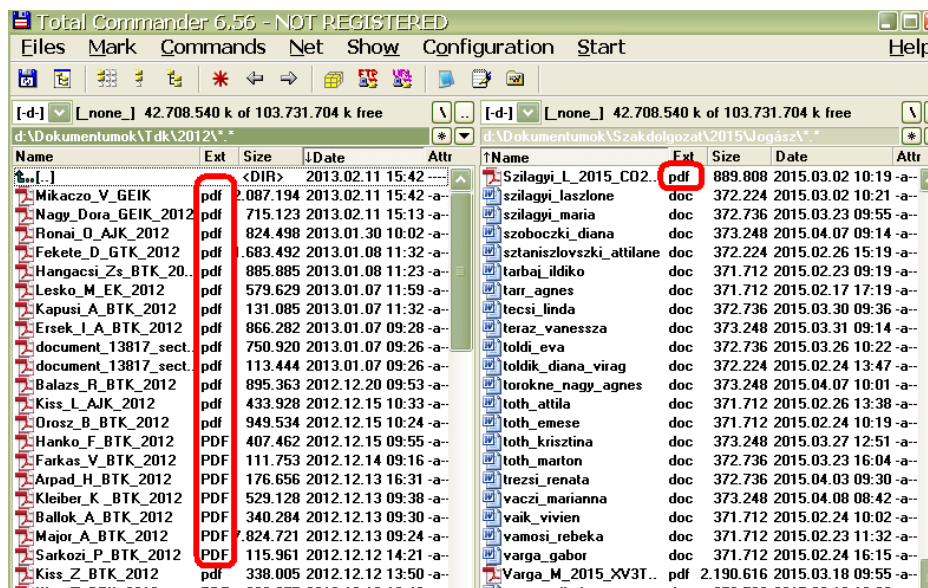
Total Commander 6.56 - NOT REGISTERED

Files Mark Commands Net Show Configuration Start Help

[-d-] [_none_] 42.708.540 k of 103.731.704 k free

d:\Dokumentumok\Tdk\2012\*.*

| Name | Ext | Size | ↓Date | Attr |
|---|---|---|---|---|
| [..] | | <DIR> | 2013.02.11 15:42 | ---- |
| Mikaczo_V_GEIK | pdf | 2.087.194 | 2013.02.11 15:42 | -a-- |
| Nagy_Dora_GEIK_2012 | pdf | 715.123 | 2013.02.11 15:13 | -a-- |
| Ronai_O_AJK_2012 | pdf | 824.498 | 2013.01.30 10:02 | -a-- |
| Fekete_D_GTK_2012 | pdf | 1.683.492 | 2013.01.08 11:32 | -a-- |
| Hangacsi_Zs_BTK_20.. | pdf | 885.885 | 2013.01.08 11:23 | -a-- |
| Lesko_M_EK_2012 | pdf | 579.629 | 2013.01.07 11:59 | -a-- |
| Kapusi_A_BTK_2012 | pdf | 131.085 | 2013.01.07 11:32 | -a-- |
| Ersek_I_A_BTK_2012 | pdf | 866.282 | 2013.01.07 09:28 | -a-- |
| document_13817_sect.. | pdf | 750.920 | 2013.01.07 09:28 | -a-- |
| document_13817_sect.. | pdf | 113.444 | 2013.01.07 09:26 | -a-- |
| Balazs_R_BTK_2012 | pdf | 895.363 | 2012.12.20 09:53 | -a-- |
| Kiss_L_AJK_2012 | pdf | 433.928 | 2012.12.15 10:33 | -a-- |
| Orosz_B_BTK_2012 | pdf | 949.534 | 2012.12.15 10:24 | -a-- |
| Hanko_F_BTK_2012 | PDF | 407.462 | 2012.12.15 09:55 | -a-- |
| Farkas_V_BTK_2012 | PDF | 111.753 | 2012.12.14 09:16 | -a-- |
| Arpad_H_BTK_2012 | PDF | 176.656 | 2012.12.13 16:31 | -a-- |
| Kleiber_K _BTK_2012 | PDF | 529.128 | 2012.12.13 09:38 | -a-- |
| Ballok_A_BTK_2012 | PDF | 340.284 | 2012.12.13 09:30 | -a-- |
| Major_A_BTK_2012 | PDF | 7.824.721 | 2012.12.13 09:26 | -a-- |
| Sarkozi_P_BTK_2012 | PDF | 115.961 | 2012.12.12 14:21 | -a-- |
| Kiss_Z_BTK_2012 | pdf | 338.005 | 2012.12.12 13:50 | -a-- |

[-d-] [_none_] 42.708.540 k of 103.731.704 k free

d:\Dokumentumok\Szakdolgozat\2015\Jogász\*.*

| ↑Name | Ext | Size | Date | Attr |
|---|---|---|---|---|
| Szilagyi_L_2015_CO2.. | pdf | 889.808 | 2015.03.02 10:19 | -a-- |
| szilagyi_laszlone | doc | 372.224 | 2015.03.02 10:21 | -a-- |
| szilagyi_maria | doc | 372.736 | 2015.03.23 09:55 | -a-- |
| szoboczki_diana | doc | 373.248 | 2015.04.07 09:14 | -a-- |
| sztaniszlovszki_attilane | doc | 372.224 | 2015.02.26 15:19 | -a-- |
| tarbaj_ildiko | doc | 371.712 | 2015.02.23 09:19 | -a-- |
| tarr_agnes | doc | 371.712 | 2015.02.17 17:19 | -a-- |
| tecsi_linda | doc | 372.736 | 2015.03.30 09:36 | -a-- |
| teraz_vanessza | doc | 373.248 | 2015.03.31 09:14 | -a-- |
| toldi_eva | doc | 372.736 | 2015.03.26 10:22 | -a-- |
| toldik_diana_virag | doc | 372.224 | 2015.02.24 13:47 | -a-- |
| torokne_nagy_agnes | doc | 373.248 | 2015.04.07 10:01 | -a-- |
| toth_attila | doc | 371.712 | 2015.02.26 13:38 | -a-- |
| toth_emese | doc | 371.712 | 2015.02.24 10:19 | -a-- |
| toth_krisztina | doc | 373.248 | 2015.03.27 12:51 | -a-- |
| toth_marton | doc | 372.736 | 2015.03.23 16:04 | -a-- |
| trezsi_renata | doc | 372.736 | 2015.04.03 09:30 | -a-- |
| vaczi_marianna | doc | 373.248 | 2015.04.08 08:42 | -a-- |
| vaik_vivien | doc | 371.712 | 2015.02.24 10:02 | -a-- |
| vamosi_rebeka | doc | 371.712 | 2015.02.23 11:32 | -a-- |
| varga_gabor | doc | 371.712 | 2015.02.24 16:15 | -a-- |
| Varga_M_2015_XV3T.. | pdf | 2.190.616 | 2015.03.18 09:55 | -a-- |